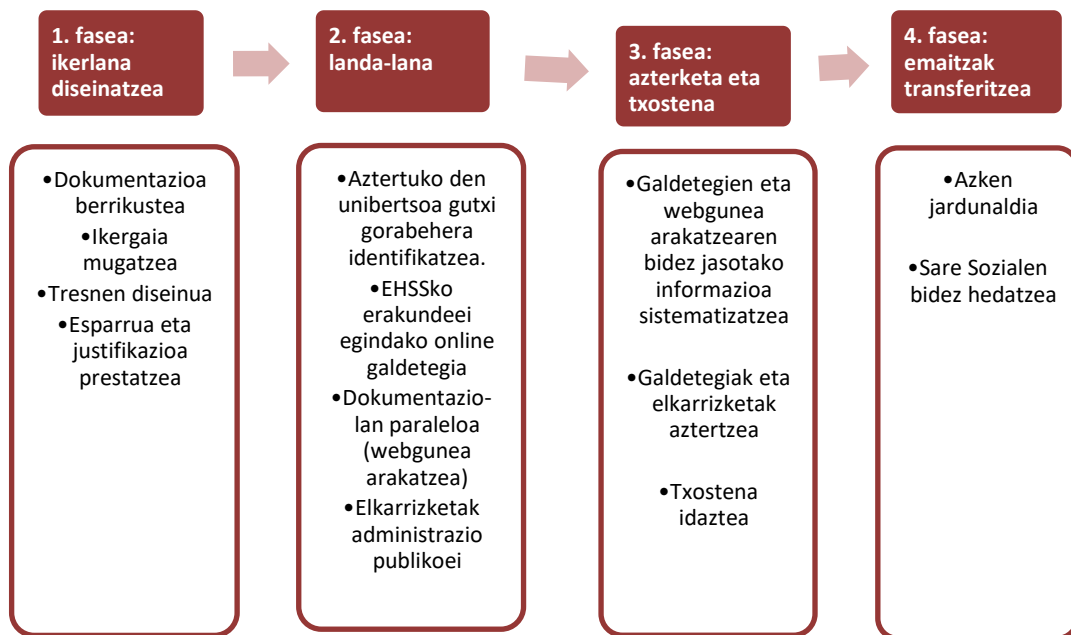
1. fasea: ikerlana diseinatzea

•Dokumentazioa berrikustea
•Ikergaia mugatzea
•Tresnen diseinua
•Esparrua eta justifikazioa prestatzea

2. fasea: landa-lana

•Aztertuko den unibertsoa gutxi gorabehera identifikatzea.
•EHSSko erakundeei egindako online galdetegia
•Dokumentazio-lan paraleloa (webgunea arakatzea)
•Elkarrizketak administrazio publikoei

3. fasea: azterketa eta txostena

•Galdetegien eta webgunea arakatzearen bidez jasotako informazioa sistematizatzea
•Galdetegiak eta elkarrizketak aztertzea
•Txostena idaztea

4. fasea: emaitzak transferitzea

•Azken jardunaldia
•Sare Sozialen bidez hedatzea